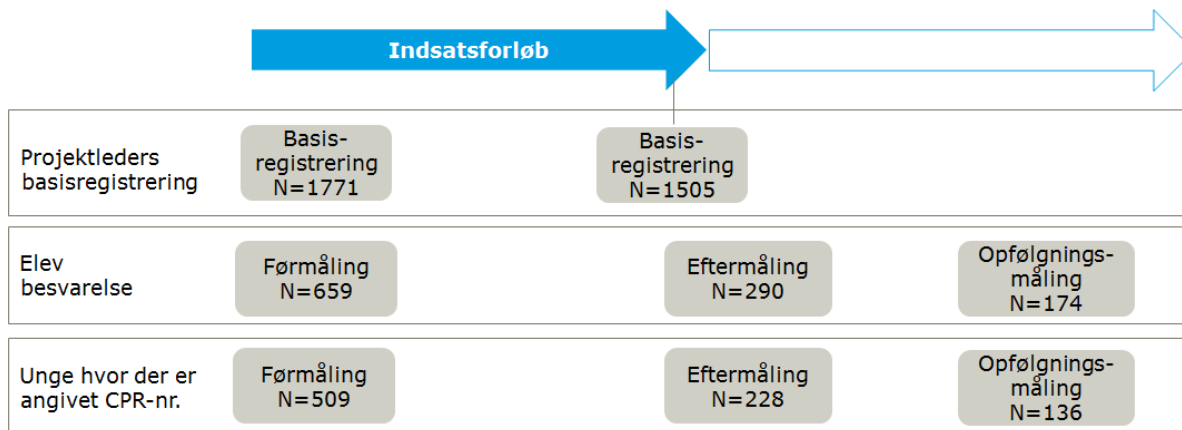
Indsatsforløb

Projektleders basisregistrering

Basisregistrering N=1771

Basisregistrering N=1505

Elev besvarelse

Førmåling N=659

Eftermåling N=290

Opfølgningsmåling N=174

Unge hvor der er angivet CPR-nr.

Førmåling N=509

Eftermåling N=228

Opfølgningsmåling N=136